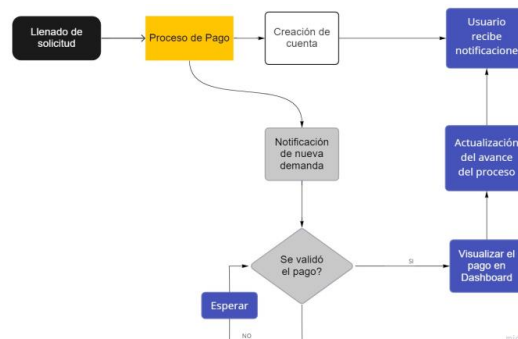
Llenado de solicitud

Proceso de Pago

Creación de cuenta

Usuario recibe notificacione

Notificación de nueva demanda

Actualización del avance del proceso

Se validó el pago?

SI

Visualizar el pago en Dashboard

Esperar

NO